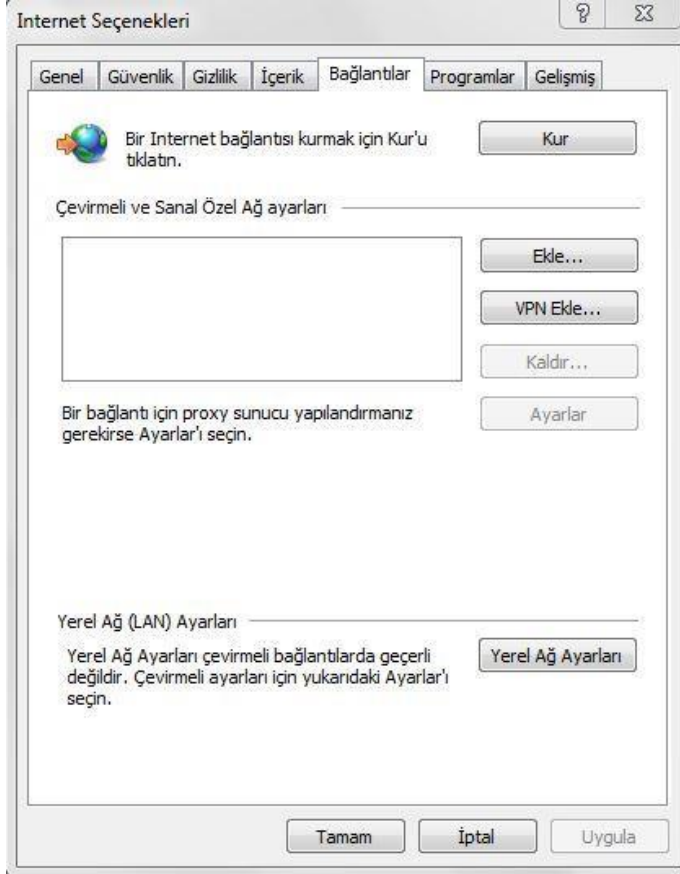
Internet Seçenekleri

? X

Genel | Güvenlik | Gizlilik | İçerik | Bağlantılar | Programlar | Gelişmiş

Bir Internet bağlantısı kurmak için Kur'u tıklatın.

Kur

Çevirmeli ve Sanal Özel Ağ ayarları

Ekle...

VPN Ekle...

Kaldır...

Bir bağlantı için proxy sunucu yapılandırmanız gerekirse Ayarlar'ı seçin.

Ayarlar

Yerel Ağ (LAN) Ayarları

Yerel Ağ Ayarları çevirmeli bağlantılarda geçerli değildir. Çevirmeli ayarları için yukarıdaki Ayarlar'ı seçin.

Yerel Ağ Ayarları

Tamam

İptal

Uygula